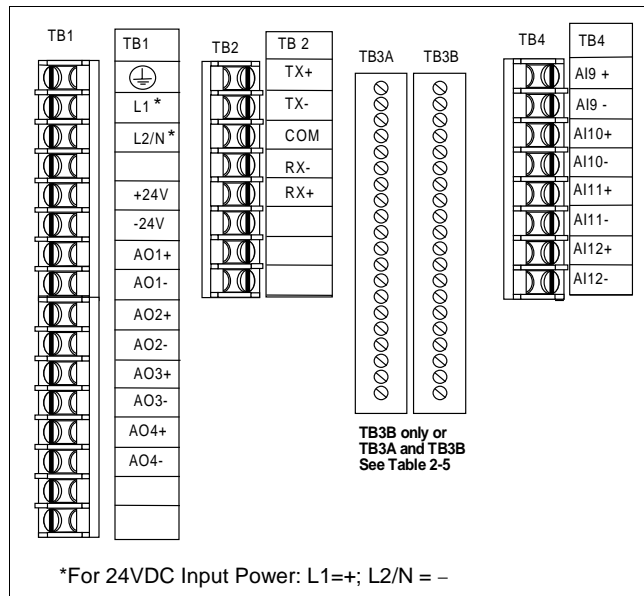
TB1

| TB1 |
|---|
| ⏚ |
| L1 * |
| L2/N * |
| |
| +24V |
| -24V |
| AO1+ |
| AO1- |
| AO2+ |
| AO2- |
| AO3+ |
| AO3- |
| AO4+ |
| AO4- |

TB2

| TB 2 |
|---|
| TX+ |
| TX- |
| COM |
| RX- |
| RX+ |

TB3A TB3B

TB3B only or TB3A and TB3B See Table 2-5

TB4

| TB4 |
|---|
| AI9 + |
| AI9 - |
| AI10+ |
| AI10- |
| AI11+ |
| AI11- |
| AI12+ |
| AI12- |

*For 24VDC Input Power: L1=+; L2/N = –